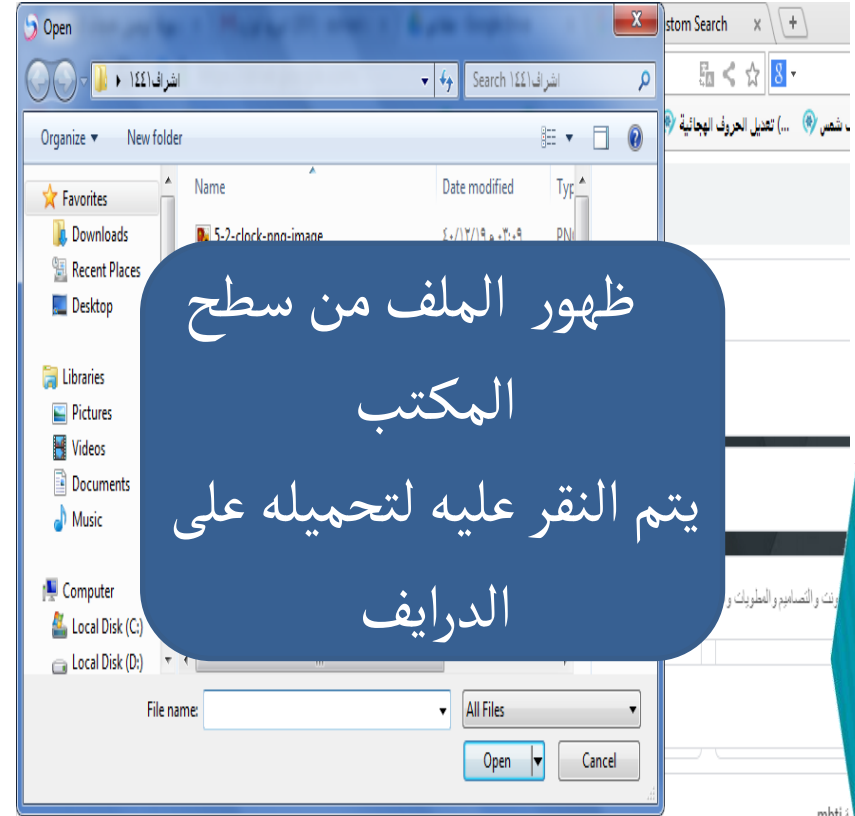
Open

اشراف١٤٤١ ▸

Search اشراف١٤٤١

Organize ▾ New folder

Favorites
Downloads
Recent Places
Desktop

Libraries
Pictures
Videos
Documents
Music

Computer
Local Disk (C:)
Local Disk (D:)

Name
5-2-clock-png-image

Date modified
٤٠/١٢/١٩ م ٠٣:٠٩

Typ
PN

ظهور الملف من سطح المكتب
يتم النقر عليه لتحميله على الدرايف

File name:
All Files
Open
Cancel

stom Search
تعديل الحروف الهجائية
شمس
نت والتصاميم والمطويات و
mbti